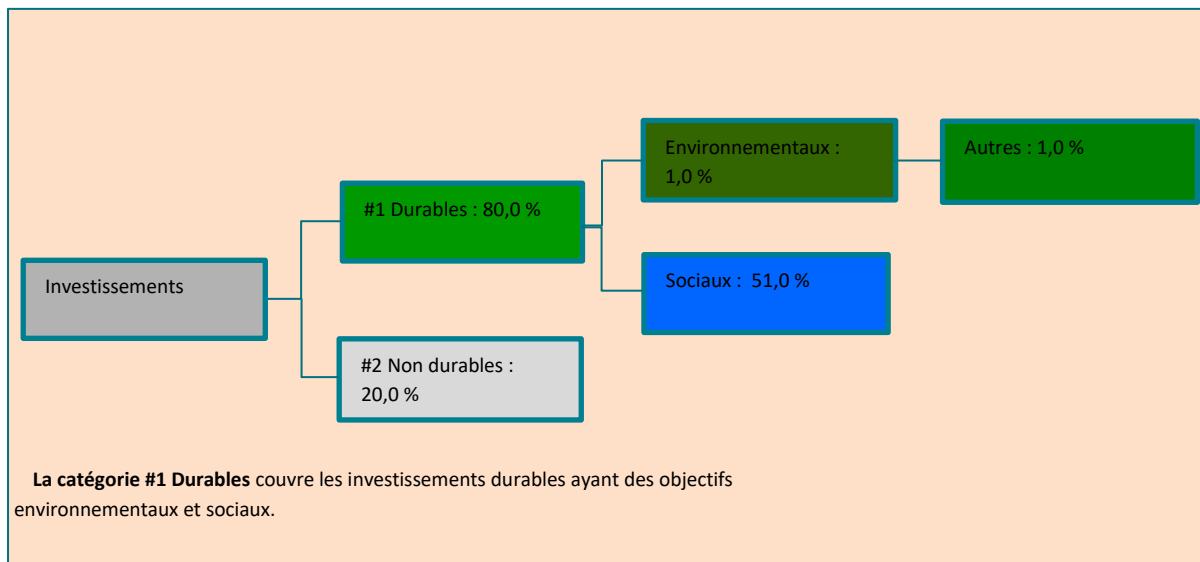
Environnementaux : 1,0 %

Autres : 1,0 %

#1 Durables : 80,0 %

Investissements

Sociaux : 51,0 %

#2 Non durables : 20,0 %

**La catégorie #1 Durables** couvre les investissements durables ayant des objectifs environnementaux et sociaux.